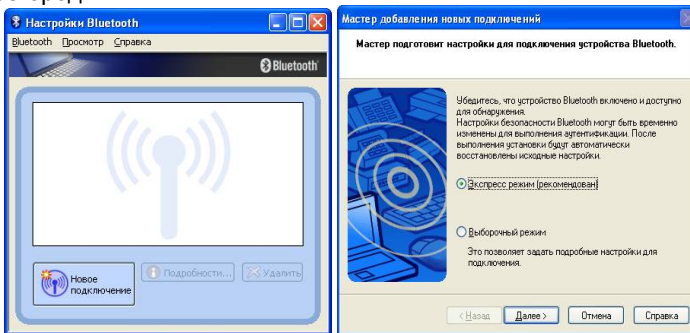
Настройки Bluetooth

Bluetooth Просмотр Справка

Bluetooth

Новое подключение

Подробности...

Удалить

Мастер добавления новых подключений

Мастер подготовит настройки для подключения устройства Bluetooth.

Убедитесь, что устройство Bluetooth включено и доступно для обнаружения.
Настройки безопасности Bluetooth могут быть временно изменены для выполнения аутентификации. После выполнения установки будут автоматически восстановлены исходные настройки.

Экспресс режим (рекомендован)

Выборочный режим

Это позволяет задать подробные настройки для подключения.

< Назад

Далее >

Отмена

Справка